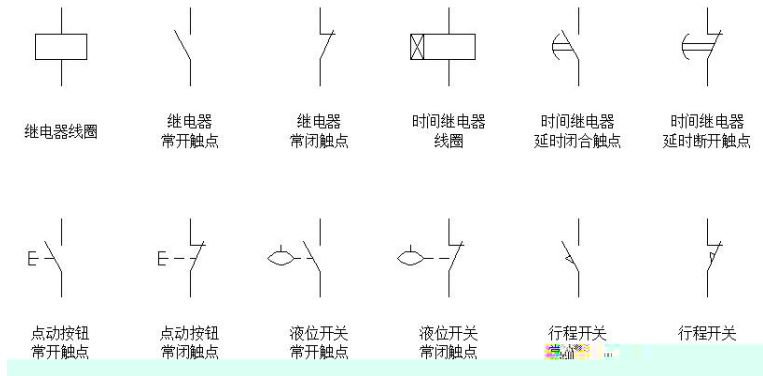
继电器线圈

继电器
常开触点

继电器
常闭触点

时间继电器
线圈

时间继电器
延时闭合触点

时间继电器
延时断开触点

E

点动按钮
常开触点

E

点动按钮
常闭触点

液位开关
常开触点

液位开关
常闭触点

行程开关
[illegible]

行程开关